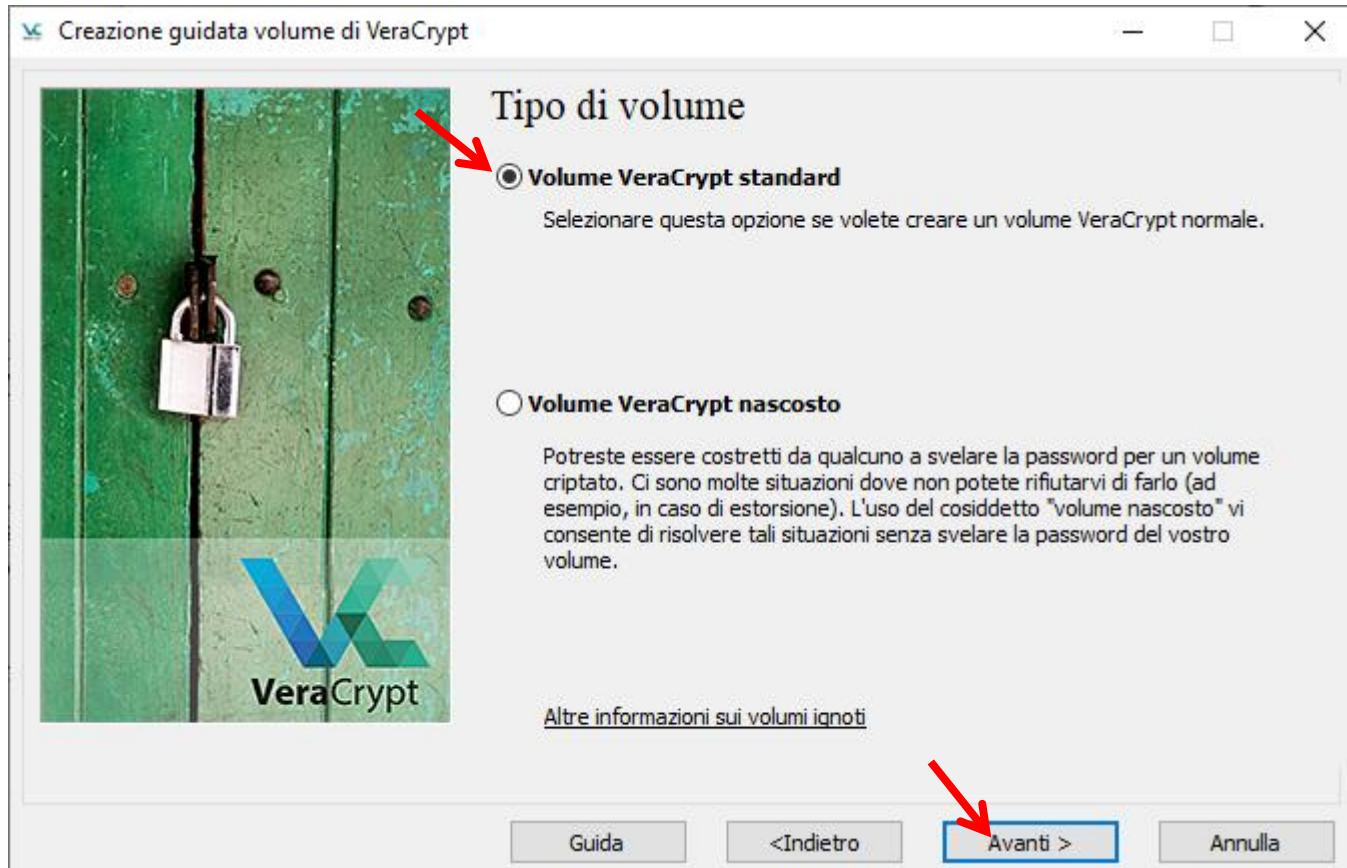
Creazione guidata volume di VeraCrypt

Tipo di volume

Volume VeraCrypt standard

Selezionare questa opzione se volete creare un volume VeraCrypt normale.

Volume VeraCrypt nascosto

Potreste essere costretti da qualcuno a svelare la password per un volume criptato. Ci sono molte situazioni dove non potete rifiutarvi di farlo (ad esempio, in caso di estorsione). L'uso del cosiddetto "volume nascosto" vi consente di risolvere tali situazioni senza svelare la password del vostro volume.

VeraCrypt

Altre informazioni sui volumi ignoti

Guida | <Indietro | Avanti > | Annulla